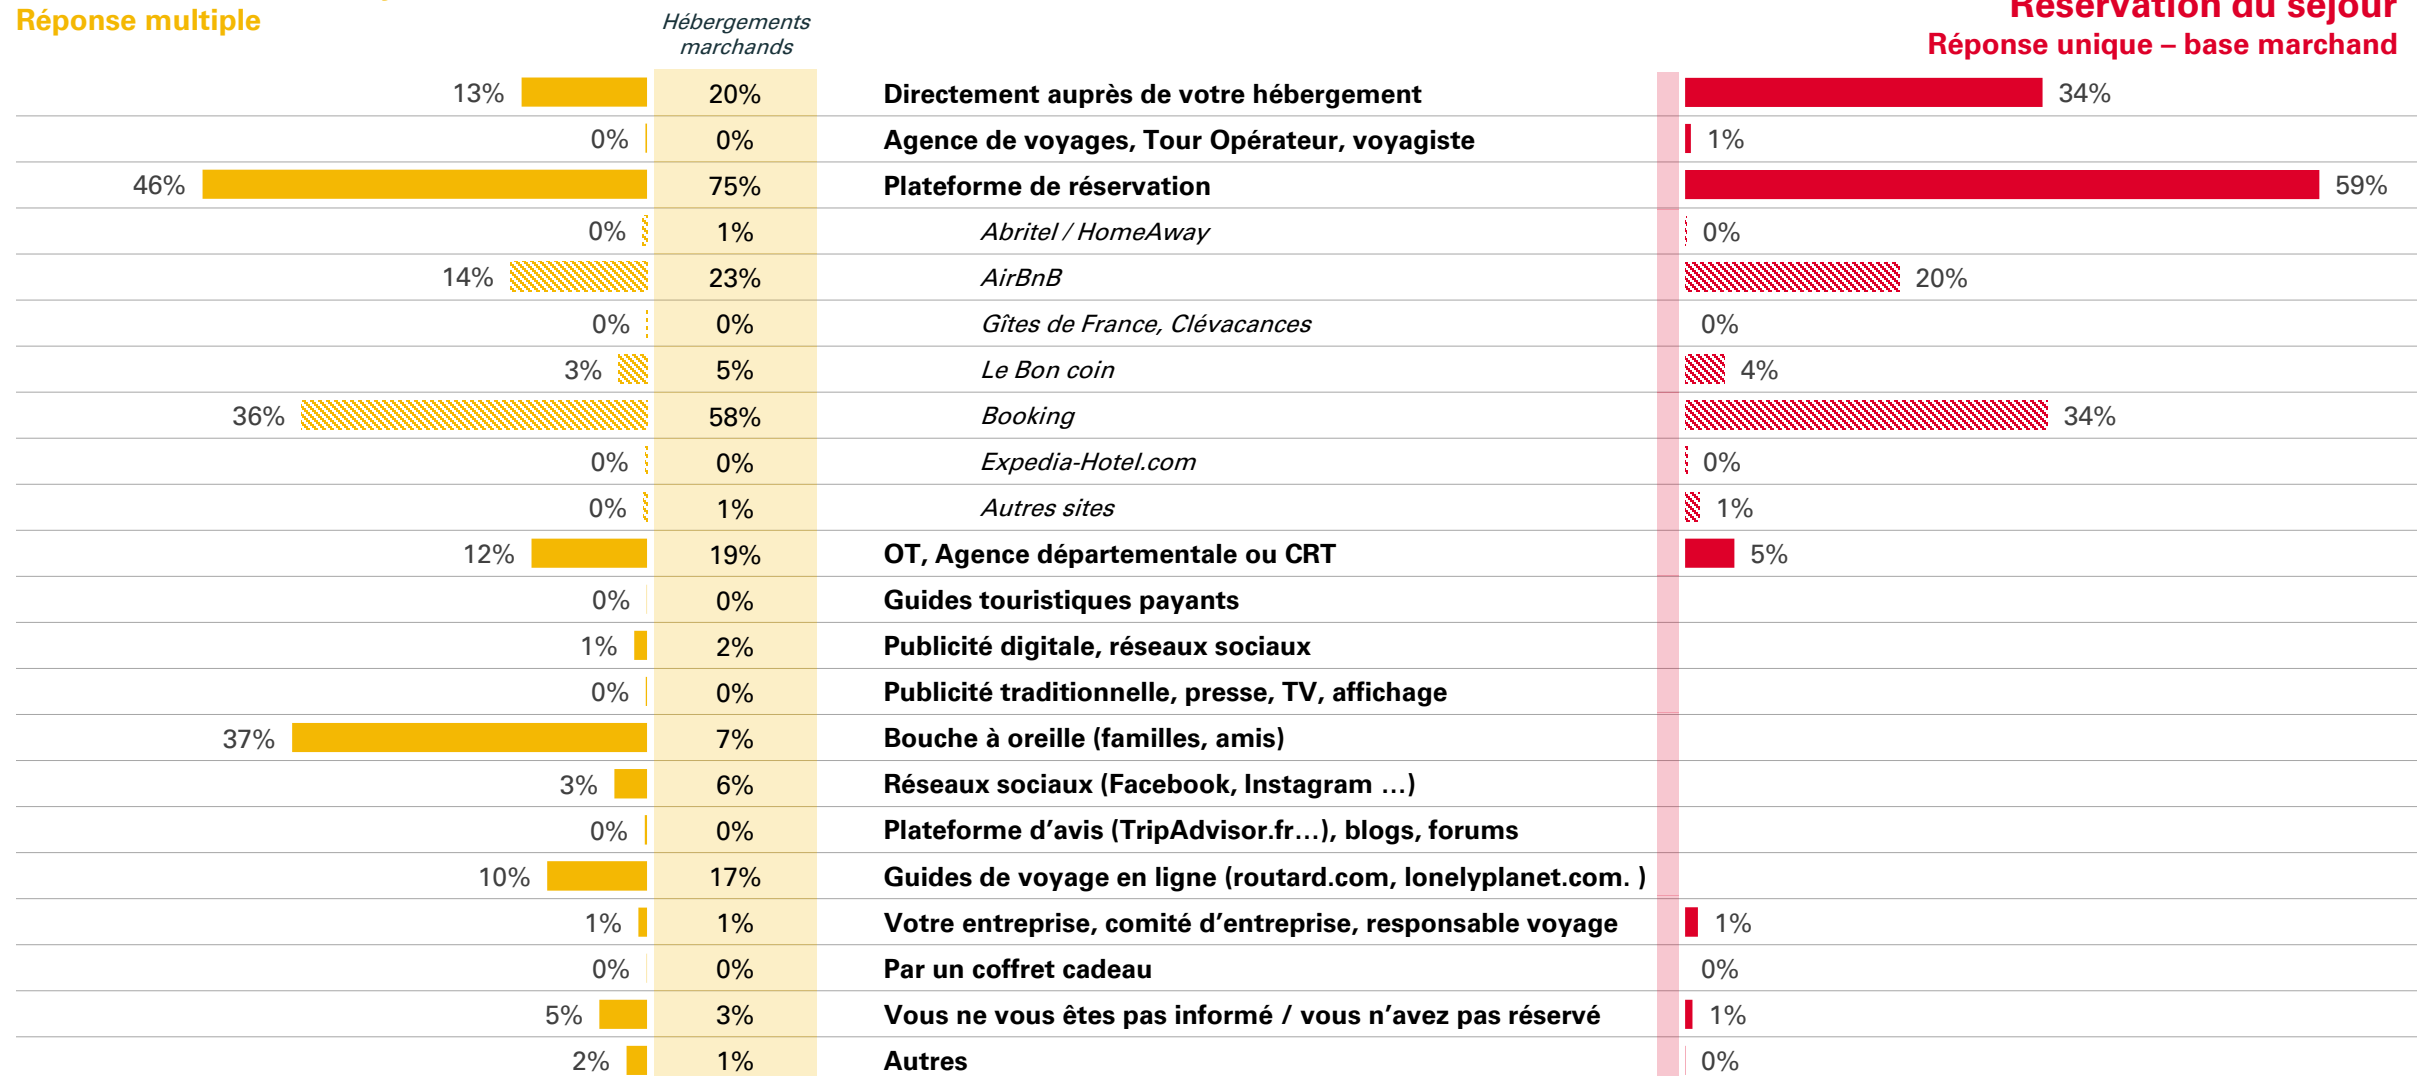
Réponse multiple

Hébergements marchands

Réservation du séjour
Réponse unique – base marchand

| | Hébergements marchands | | |
|---|---|---|---|
| 13% | 20% | Directement auprès de votre hébergement | 34% |
| 0% | 0% | Agence de voyages, Tour Opérateur, voyagiste | 1% |
| 46% | 75% | Plateforme de réservation | 59% |
| 0% | 1% | Abritel / HomeAway | 0% |
| 14% | 23% | AirBnB | 20% |
| 0% | 0% | Gîtes de France, Clévacances | 0% |
| 3% | 5% | Le Bon coin | 4% |
| 36% | 58% | Booking | 34% |
| 0% | 0% | Expedia-Hotel.com | 0% |
| 0% | 1% | Autres sites | 1% |
| 12% | 19% | OT, Agence départementale ou CRT | 5% |
| 0% | 0% | Guides touristiques payants | |
| 1% | 2% | Publicité digitale, réseaux sociaux | |
| 0% | 0% | Publicité traditionnelle, presse, TV, affichage | |
| 37% | 7% | Bouche à oreille (familles, amis) | |
| 3% | 6% | Réseaux sociaux (Facebook, Instagram …) | |
| 0% | 0% | Plateforme d'avis (TripAdvisor.fr…), blogs, forums | |
| 10% | 17% | Guides de voyage en ligne (routard.com, lonelyplanet.com. ) | |
| 1% | 1% | Votre entreprise, comité d'entreprise, responsable voyage | 1% |
| 0% | 0% | Par un coffret cadeau | 0% |
| 5% | 3% | Vous ne vous êtes pas informé / vous n'avez pas réservé | 1% |
| 2% | 1% | Autres | 0% |